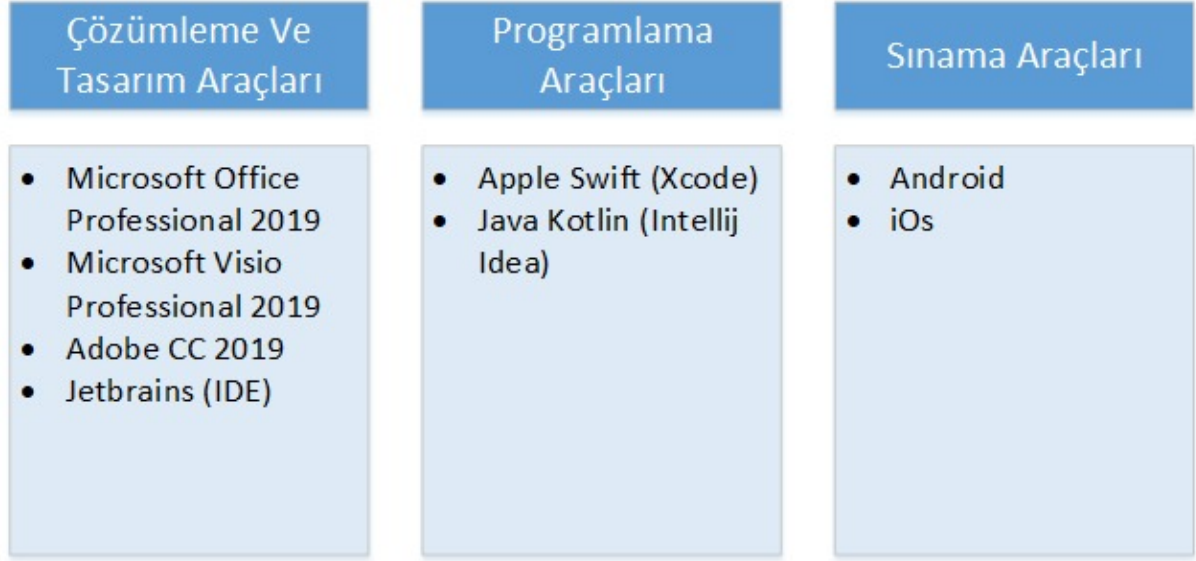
Çözümleme Ve Tasarım Araçları

- Microsoft Office Professional 2019
- Microsoft Visio Professional 2019
- Adobe CC 2019
- Jetbrains (IDE)

Programlama Araçları

- Apple Swift (Xcode)
- Java Kotlin (Intellij Idea)

Sınama Araçları

- Android
- iOs